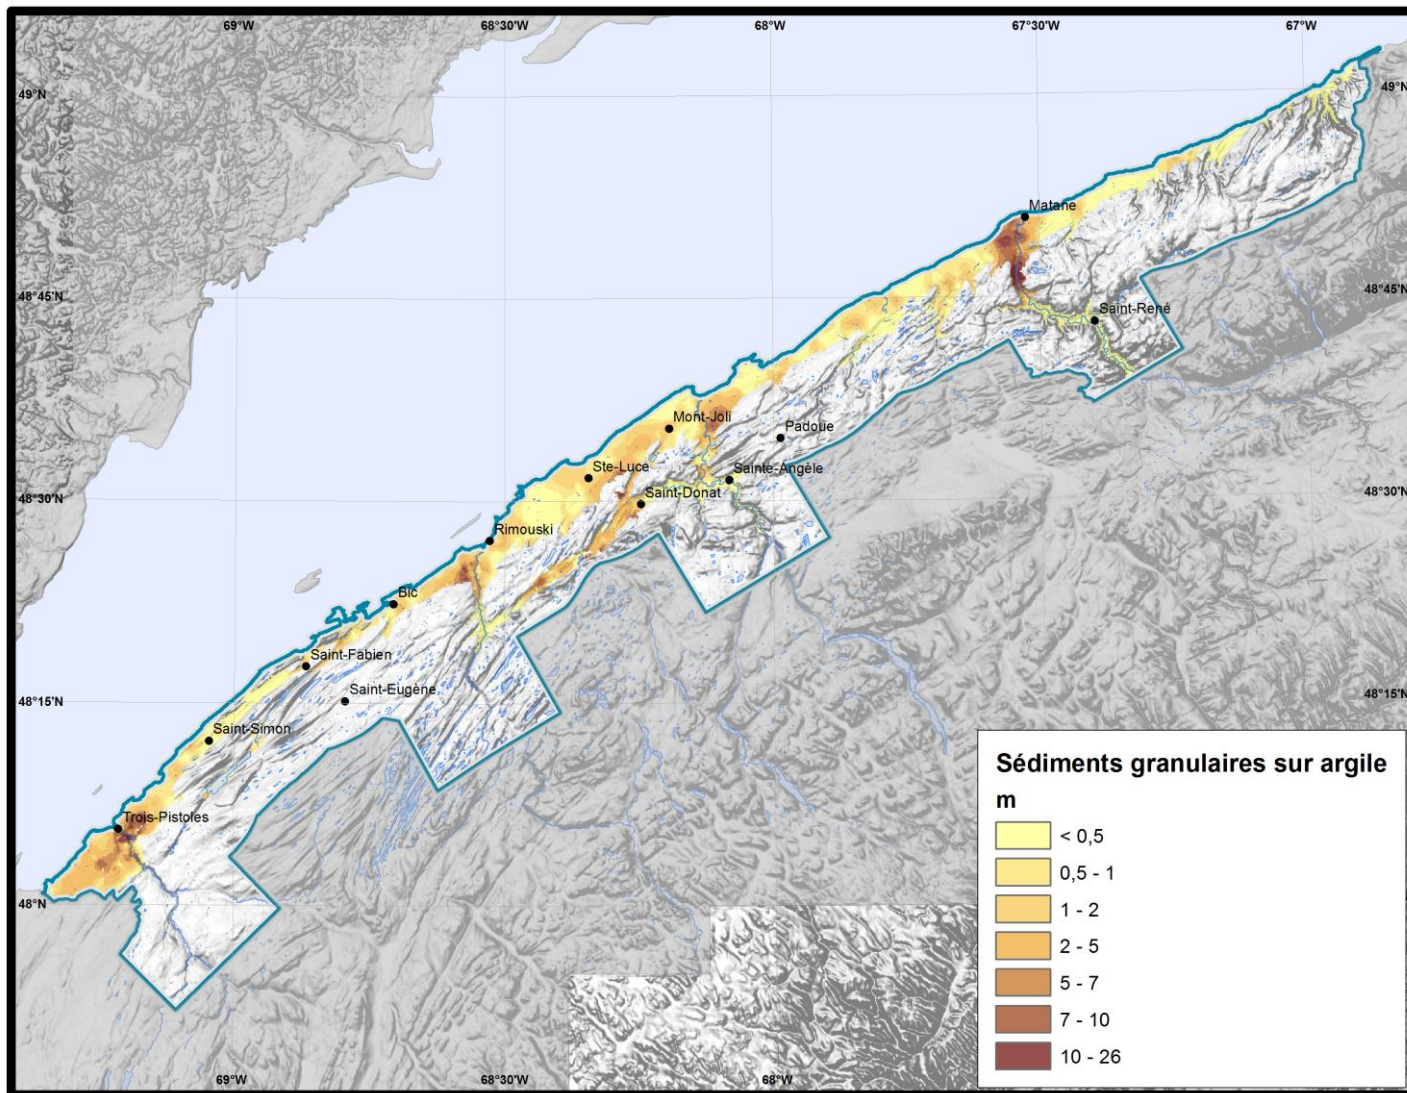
69°W
68°30'W
68°W
67°30'W
67°W

49°N
49°N
48°45'N
48°45'N
48°30'N
48°30'N
48°15'N
48°15'N
48°N

Matane
Saint-René
Mont-Joli
Padoue
Ste-Luce
Sainte-Angèle
Saint-Donat
Rimouski
Bic
Saint-Fabien
Saint-Eugène
Saint-Simon
Trois-Pistoles

69°W
68°30'W
68°W

Sédiments granulaires sur argile
m
< 0,5
0,5 - 1
1 - 2
2 - 5
5 - 7
7 - 10
10 - 26